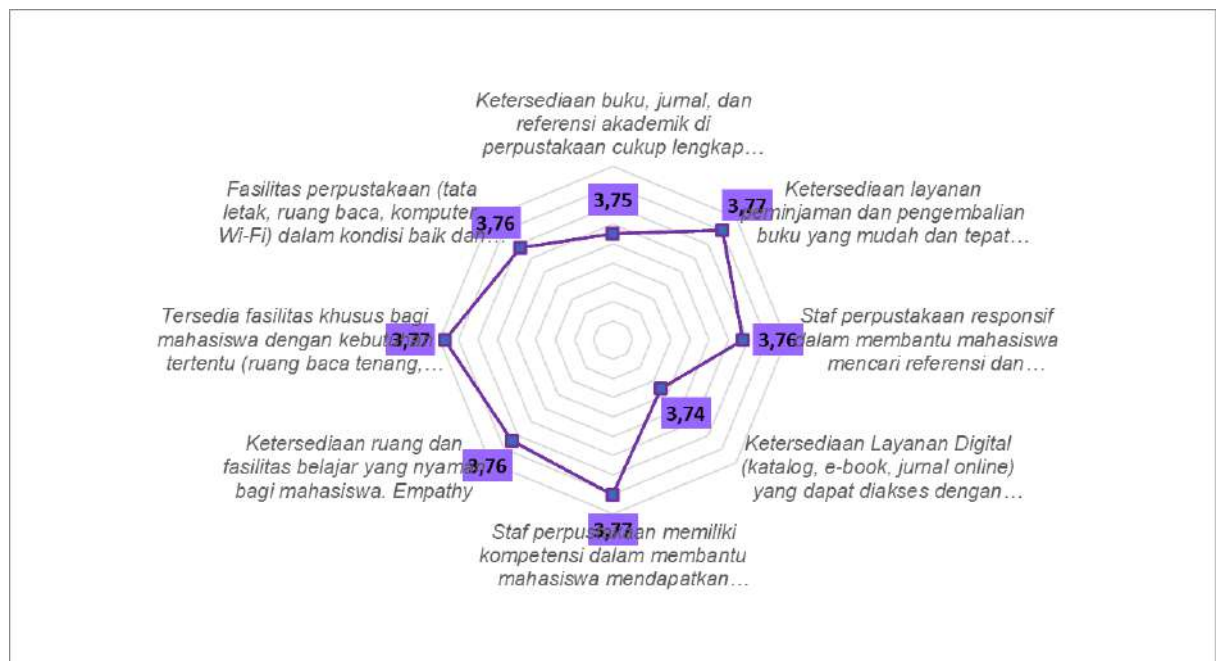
Ketersediaan buku, jurnal, dan referensi akademik di perpustakaan cukup lengkap…

3,75

Ketersediaan layanan peminjaman dan pengembalian buku yang mudah dan tepat…

3,77

Staf perpustakaan responsif dalam membantu mahasiswa mencari referensi dan…

3,76

Ketersediaan Layanan Digital (katalog, e-book, jurnal online) yang dapat diakses dengan…

3,74

Staf perpustakaan memiliki kompetensi dalam membantu mahasiswa mendapatkan…

3,77

Ketersediaan ruang dan fasilitas belajar yang nyaman bagi mahasiswa. Empathy

3,76

Tersedia fasilitas khusus bagi mahasiswa dengan kebutuhan tertentu (ruang baca tenang,…

3,77

Fasilitas perpustakaan (tata letak, ruang baca, komputer, Wi-Fi) dalam kondisi baik dan…

3,76